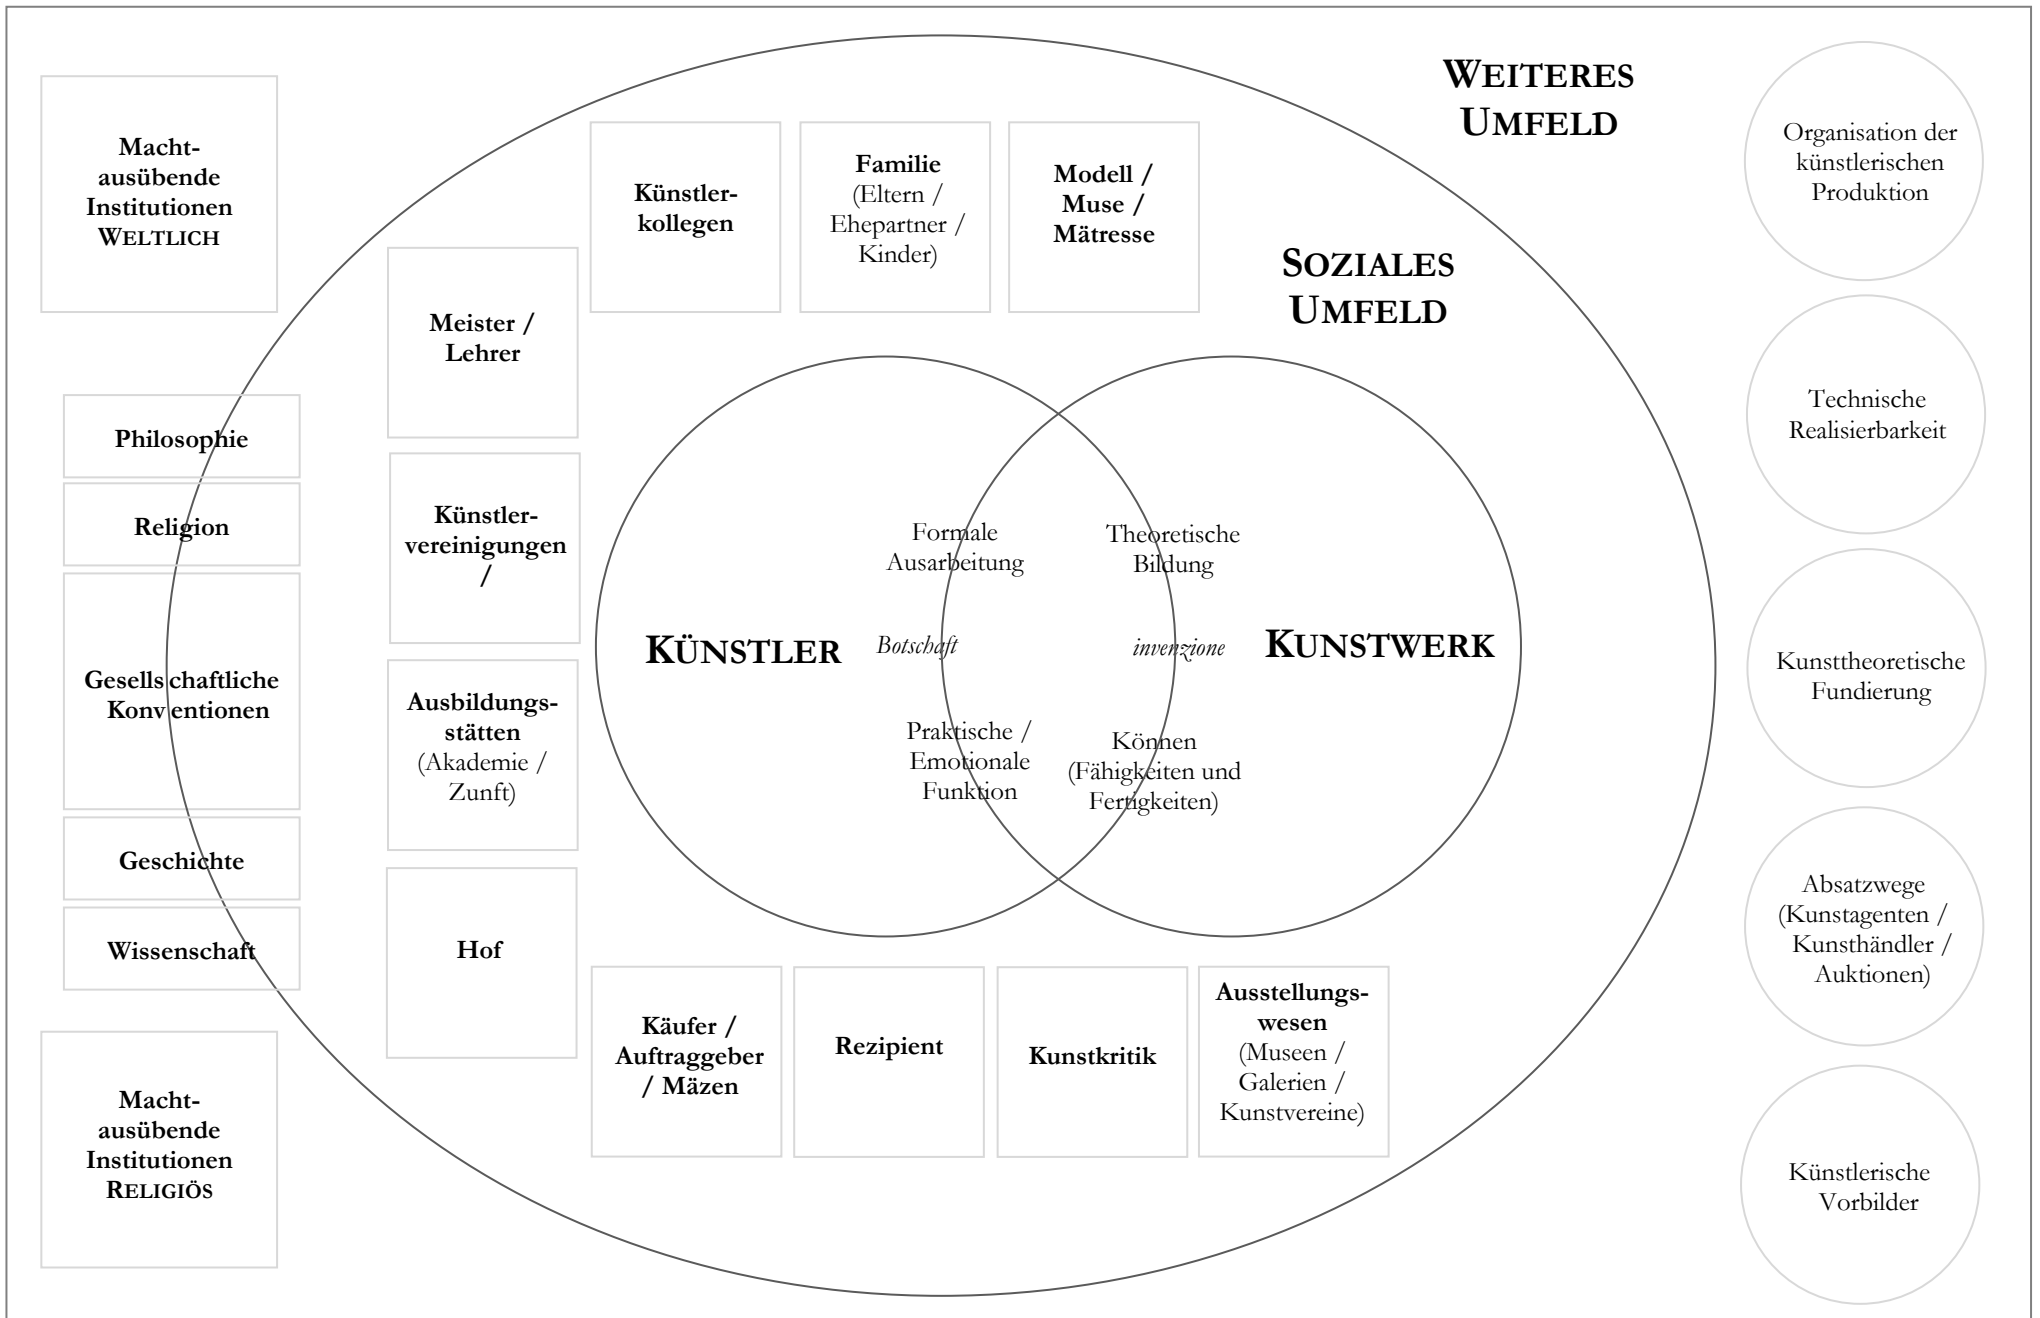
Machtausübende Institutionen WELTLICH

WEITERES UMFELD

Künstlerkollegen

Familie (Eltern / Ehepartner / Kinder)

Modell / Muse / Mätresse

SOZIALES UMFELD

Organisation der künstlerischen Produktion

Meister / Lehrer

Technische Realisierbarkeit

Philosophie

Religion

Gesellschaftliche Konventionen

Geschichte

Wissenschaft

Künstlervereinigungen /

Ausbildungsstätten (Akademie / Zunft)

Hof

Formale Ausarbeitung

Theoretische Bildung

KÜNSTLER

Botschaft

invenzione

KUNSTWERK

Praktische / Emotionale Funktion

Können (Fähigkeiten und Fertigkeiten)

Kunsttheoretische Fundierung

Absatzwege (Kunstagenten / Kunsthändler / Auktionen)

Käufer / Auftraggeber / Mäzen

Rezipient

Kunstkritik

Ausstellungswesen (Museen / Galerien / Kunstvereine)

Machtausübende Institutionen RELIGIÖS

Künstlerische Vorbilder